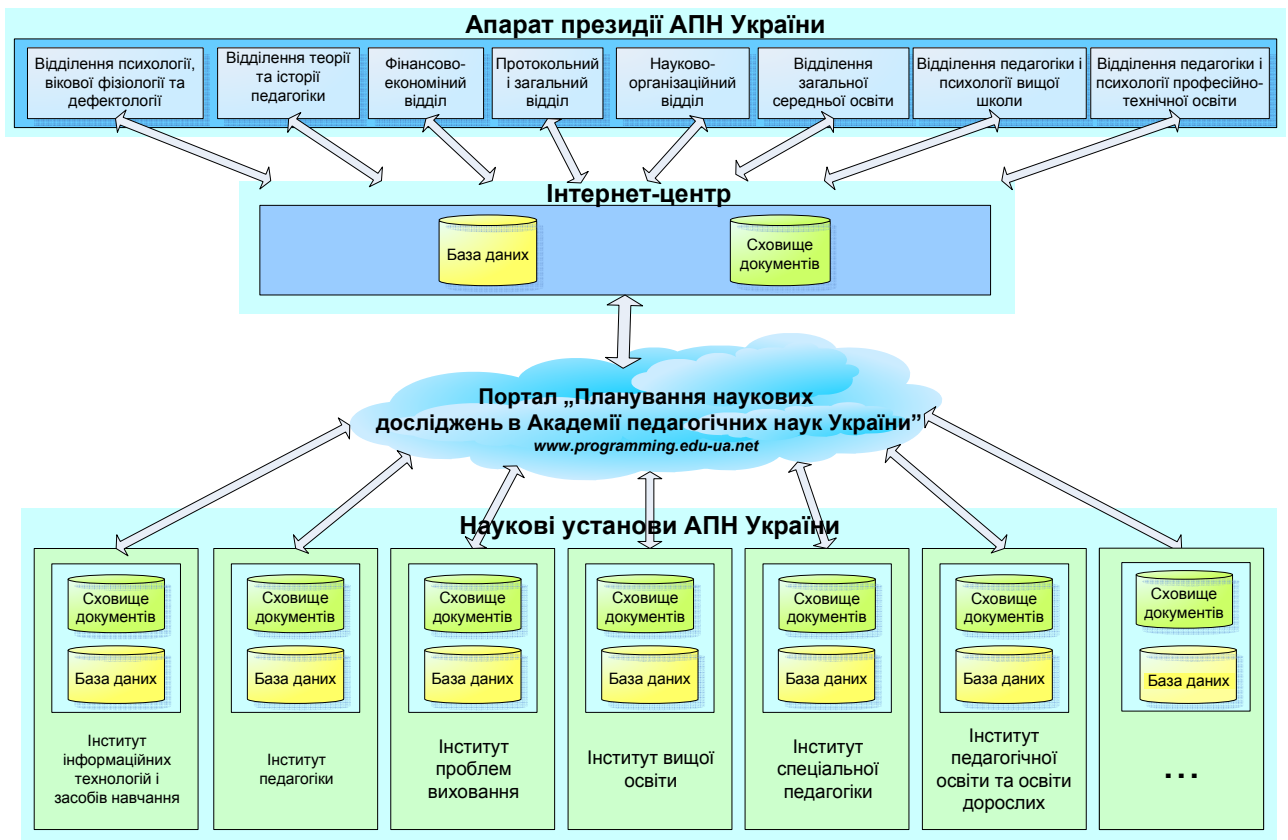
Апарат президії АПН України

Відділення психології, вікової фізіології та дефектології

Відділення теорії та історії педагогіки

Фінансово-економіний відділ

Протокольний і загальний відділ

Науково-організаційний відділ

Відділення загальної середної освіти

Відділення педагогіки і психології вищої школи

Відділення педагогіки і психології професійно-технічної освіти

Інтернет-центр

База даних

Сховище документів

Портал „Планування наукових досліджень в Академії педагогічних наук України”
www.programming.edu-ua.net

Наукові установи АПН України

Сховище документів
База даних
Інститут інформаційних технологій і засобів навчання

Сховище документів
База даних
Інститут педагогіки

Сховище документів
База даних
Інститут проблем виховання

Сховище документів
База даних
Інститут вищої освіти

Сховище документів
База даних
Інститут спеціальної педагогіки

Сховище документів
База даних
Інститут педагогічної освіти та освіти дорослих

Сховище документів
База даних
...